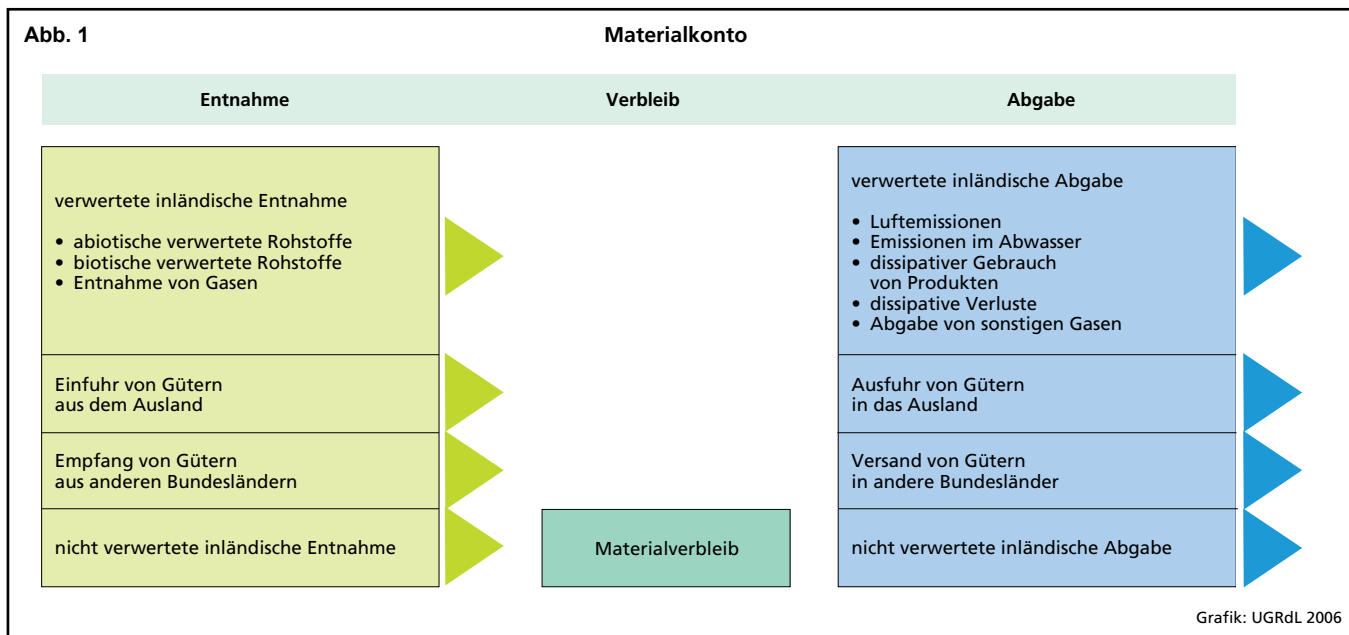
Abb. 1

Materialkonto

Entnahme

Verbleib

Abgabe

verwertete inländische Entnahme

• abiotische verwertete Rohstoffe
• biotische verwertete Rohstoffe
• Entnahme von Gasen

Einfuhr von Gütern aus dem Ausland

Empfang von Gütern aus anderen Bundesländern

nicht verwertete inländische Entnahme

Materialverbleib

verwertete inländische Abgabe

• Luftemissionen
• Emissionen im Abwasser
• dissipativer Gebrauch von Produkten
• dissipative Verluste
• Abgabe von sonstigen Gasen

Ausfuhr von Gütern in das Ausland

Versand von Gütern in andere Bundesländer

nicht verwertete inländische Abgabe

Grafik: UGRdL 2006